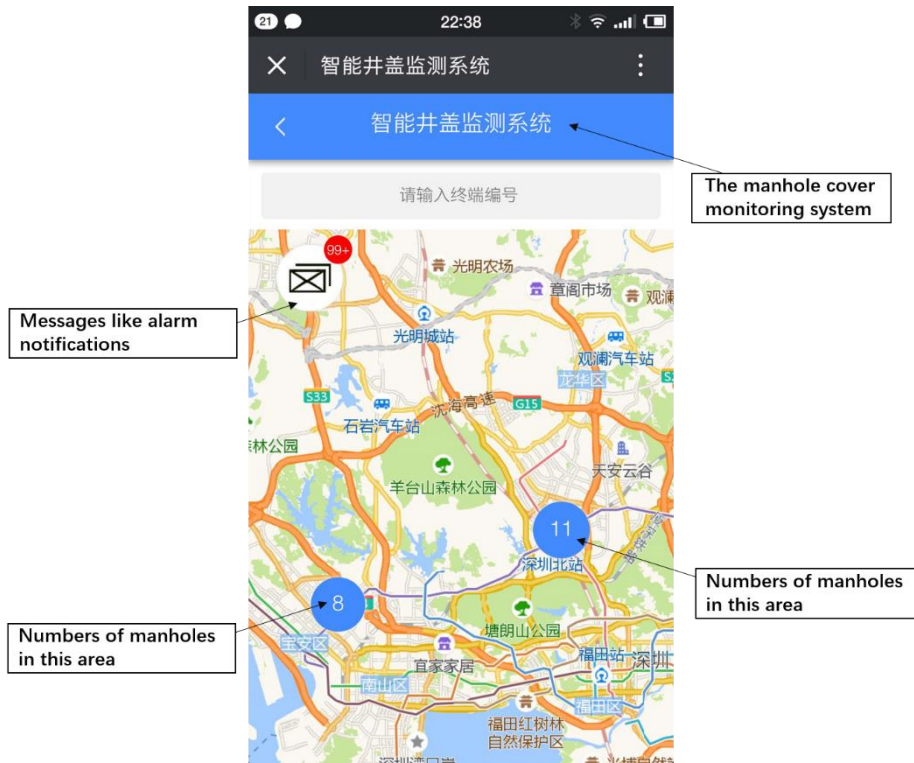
21
22:38
智能井盖监测系统
智能井盖监测系统
The manhole cover monitoring system
请输入终端编号
99+
Messages like alarm notifications
光明农场
章阁市场
观澜
光明城站
观澜汽车站
龙华区
S33
沈海高速
G15
石岩汽车站
林公园
天安云谷
羊台山森林公园
11
深圳北站
Numbers of manholes in this area
8
Numbers of manholes in this area
宝安区
塘朗山公园
宜家家居
福田站
深圳
南山区
福田区
福田红树林自然保护区